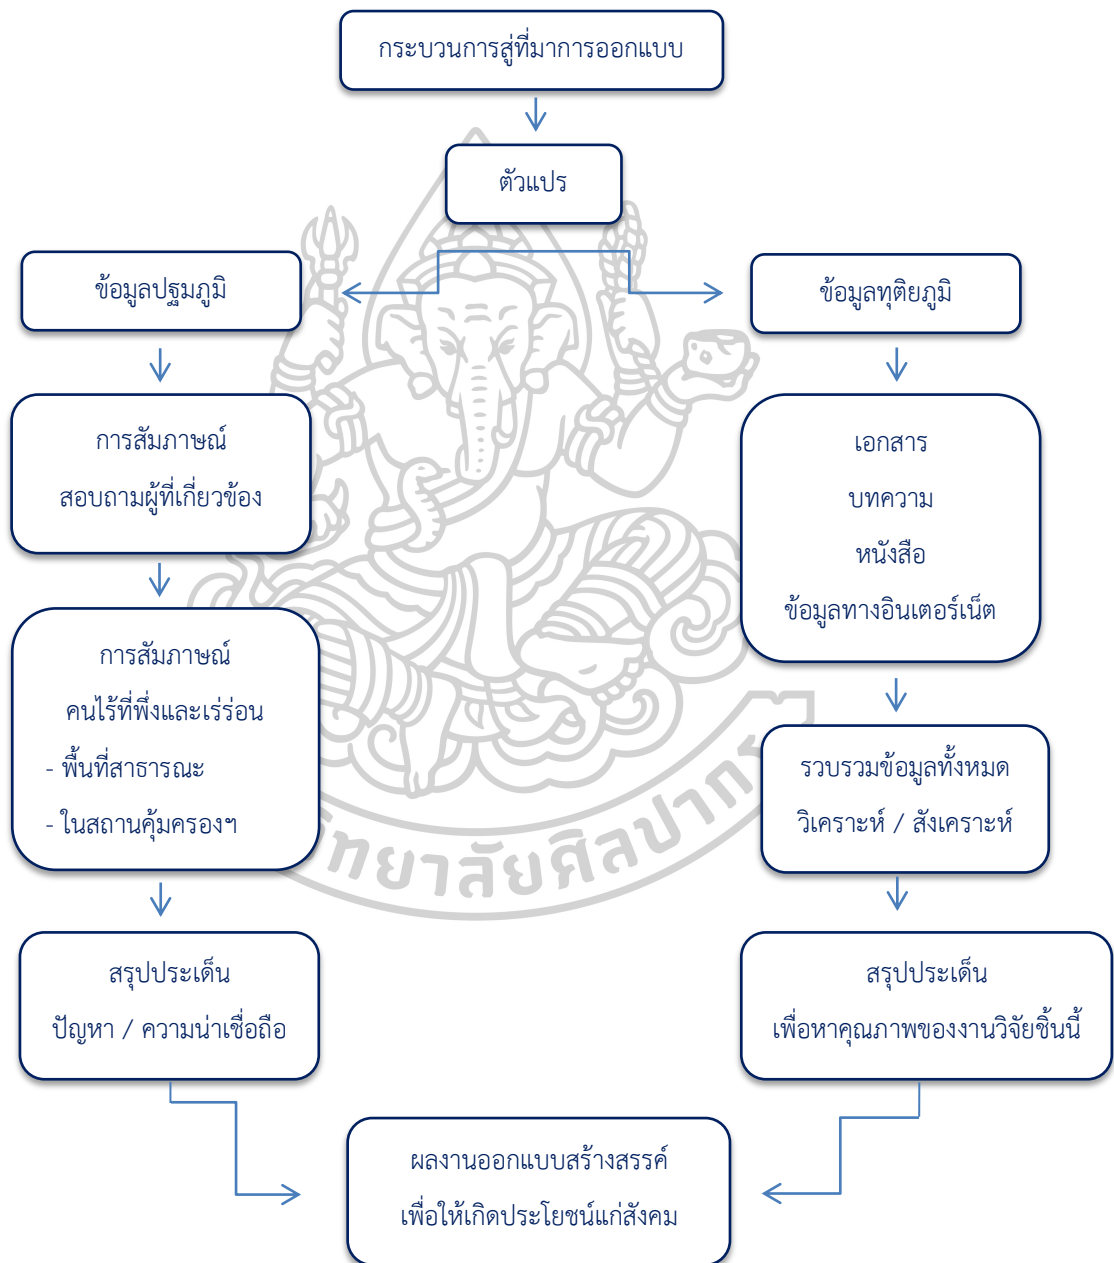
กระบวนการสู่ที่มาการออกแบบ

ตัวแปร

ข้อมูลปฐมภูมิ

ข้อมูลทุติยภูมิ

การสัมภาษณ์
สอบถามผู้ที่เกี่ยวข้อง

การสัมภาษณ์
คนไร้ที่พึ่งและเร่ร่อน
- พื้นที่สาธารณะ
- ในสถานคุ้มครองฯ

สรุปประเด็น
ปัญหา / ความน่าเชื่อถือ

เอกสาร
บทความ
หนังสือ
ข้อมูลทางอินเตอร์เน็ต

รวบรวมข้อมูลทั้งหมด
วิเคราะห์ / สังเคราะห์

สรุปประเด็น
เพื่อหาคุณภาพของงานวิจัยชิ้นนี้

ผลงานออกแบบสร้างสรรค์
เพื่อให้เกิดประโยชน์แก่สังคม

วิทยาลัยศิลปากร